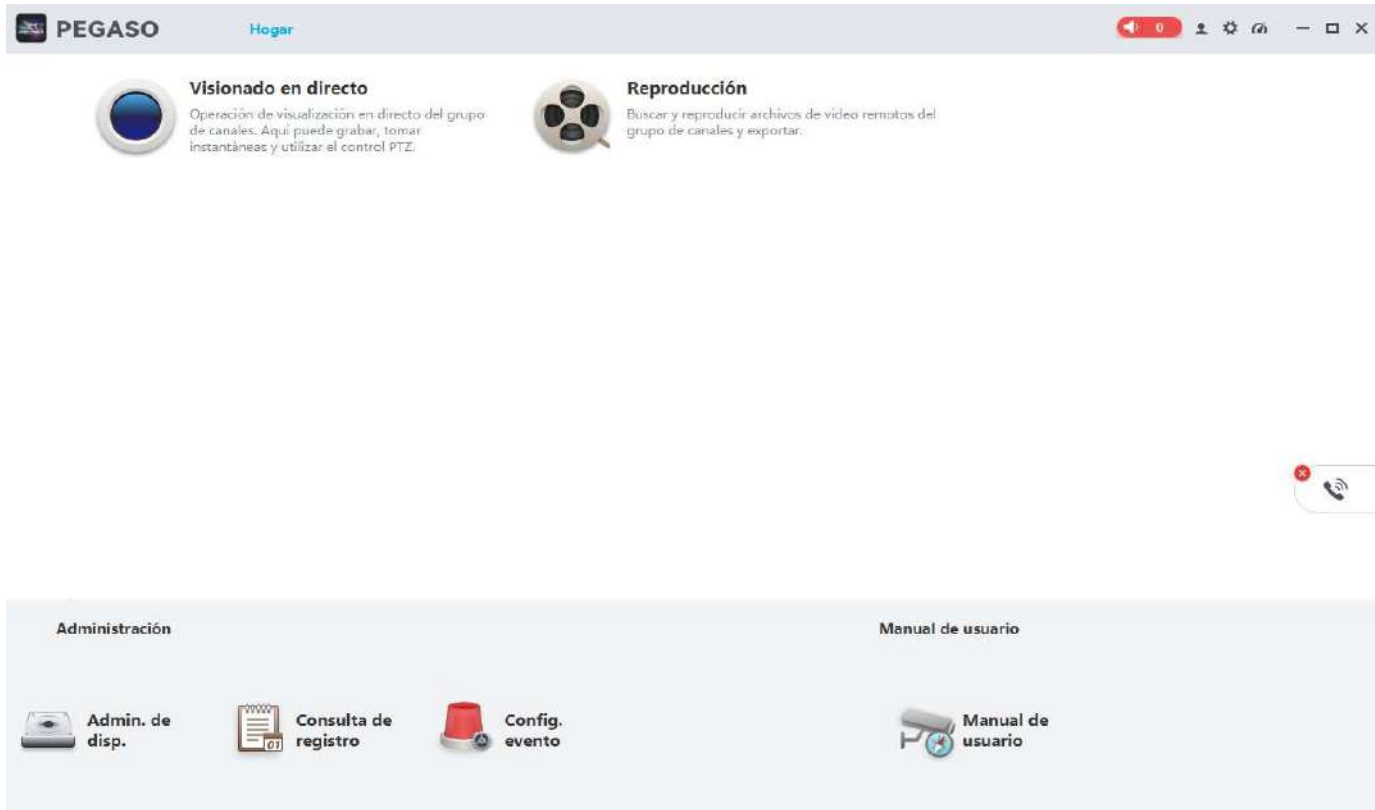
PEGASO Hogar

0

Visionado en directo
Operación de visualización en directo del grupo de canales. Aquí puede grabar, tomar instantáneas y utilizar el control PTZ.

Reproducción
Buscar y reproducir archivos de vídeo remotos del grupo de canales y exportar.

Administración

Admin. de disp.

Consulta de registro

01

Config. evento

Manual de usuario

Manual de usuario